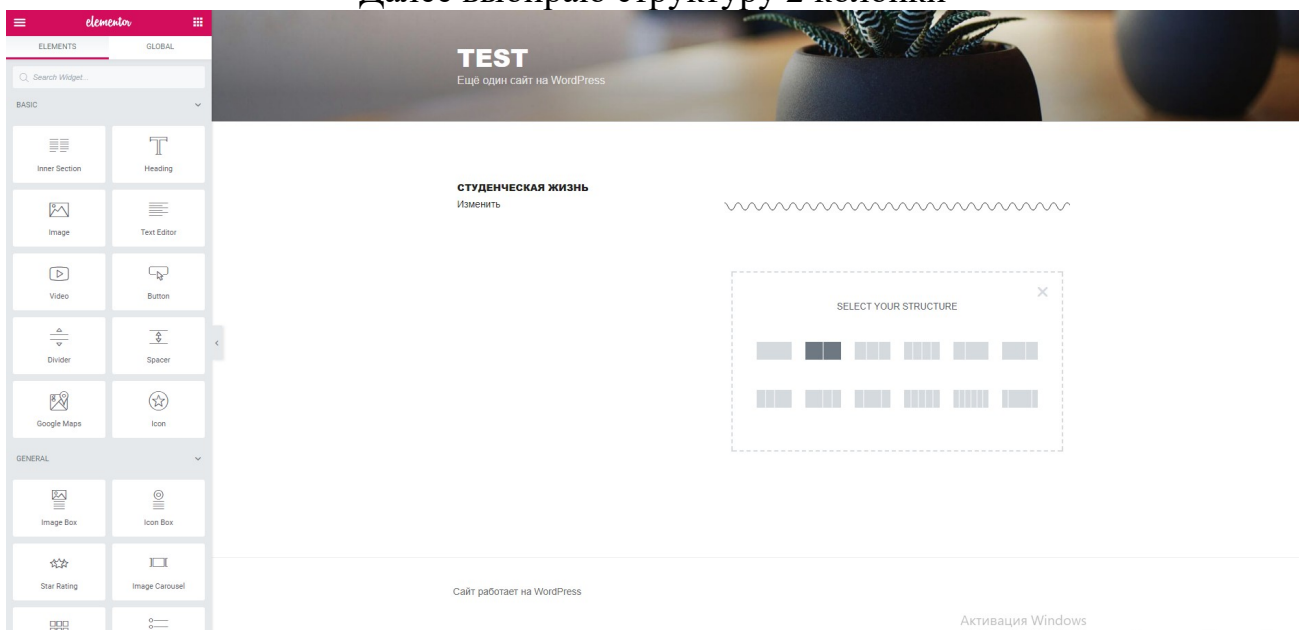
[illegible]

elementor

ELEMENTS GLOBAL

Search Widget...

BASIC

Inner Section
Heading
Image
Text Editor
Video
Button
Divider
Spacer
Google Maps
Icon

GENERAL

Image Box
Icon Box
Star Rating
Image Carousel

TEST
Ещё один сайт на WordPress

СТУДЕНЧЕСКАЯ ЖИЗНЬ
Изменить

SELECT YOUR STRUCTURE

Сайт работает на WordPress

Активация Windows